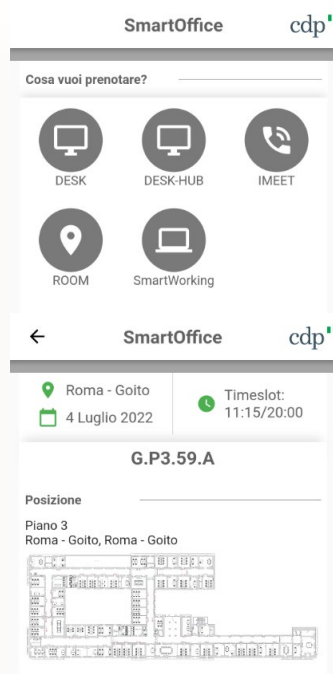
SmartOffice cdp

Cosa vuoi prenotare?

DESK
DESK-HUB
IMEET
ROOM
SmartWorking

← SmartOffice cdp

Roma - Goito
4 Luglio 2022
Timeslot: 11:15/20:00

G.P3.59.A

Posizione

Piano 3
Roma - Goito, Roma - Goito